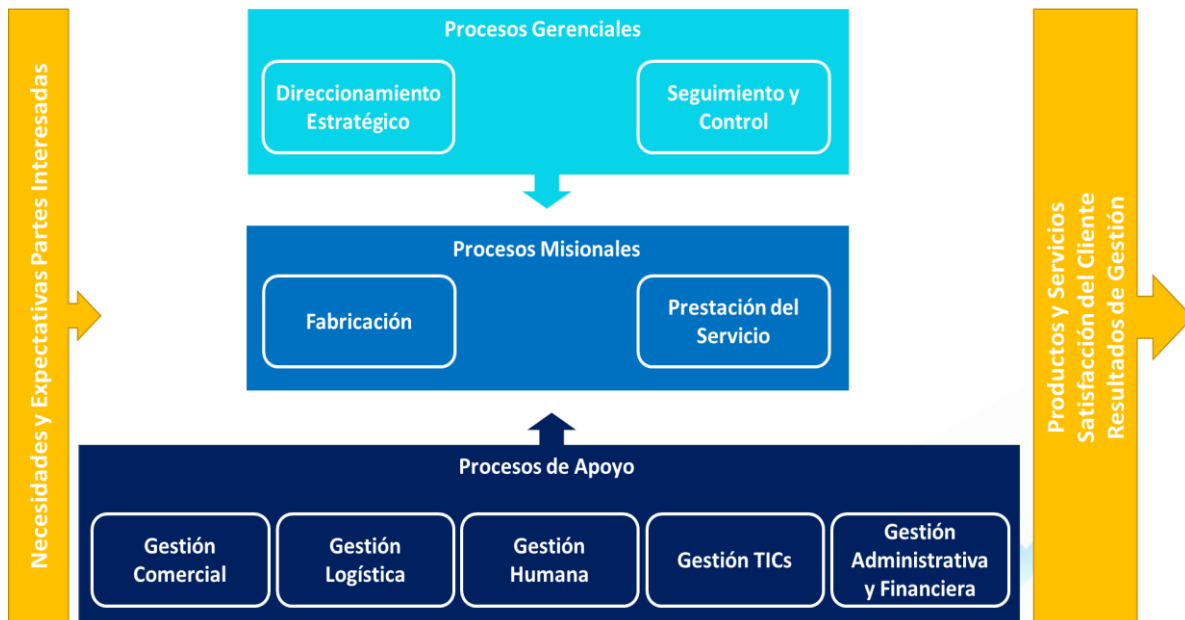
Necesidades y Expectativas Partes Interesadas

Procesos Gerenciales

Direccionamiento Estratégico

Seguimiento y Control

Procesos Misionales

Fabricación

Prestación del Servicio

Procesos de Apoyo

Gestión Comercial

Gestión Logística

Gestión Humana

Gestión TICs

Gestión Administrativa y Financiera

Productos y Servicios
Satisfacción del Cliente
Resultados de Gestión